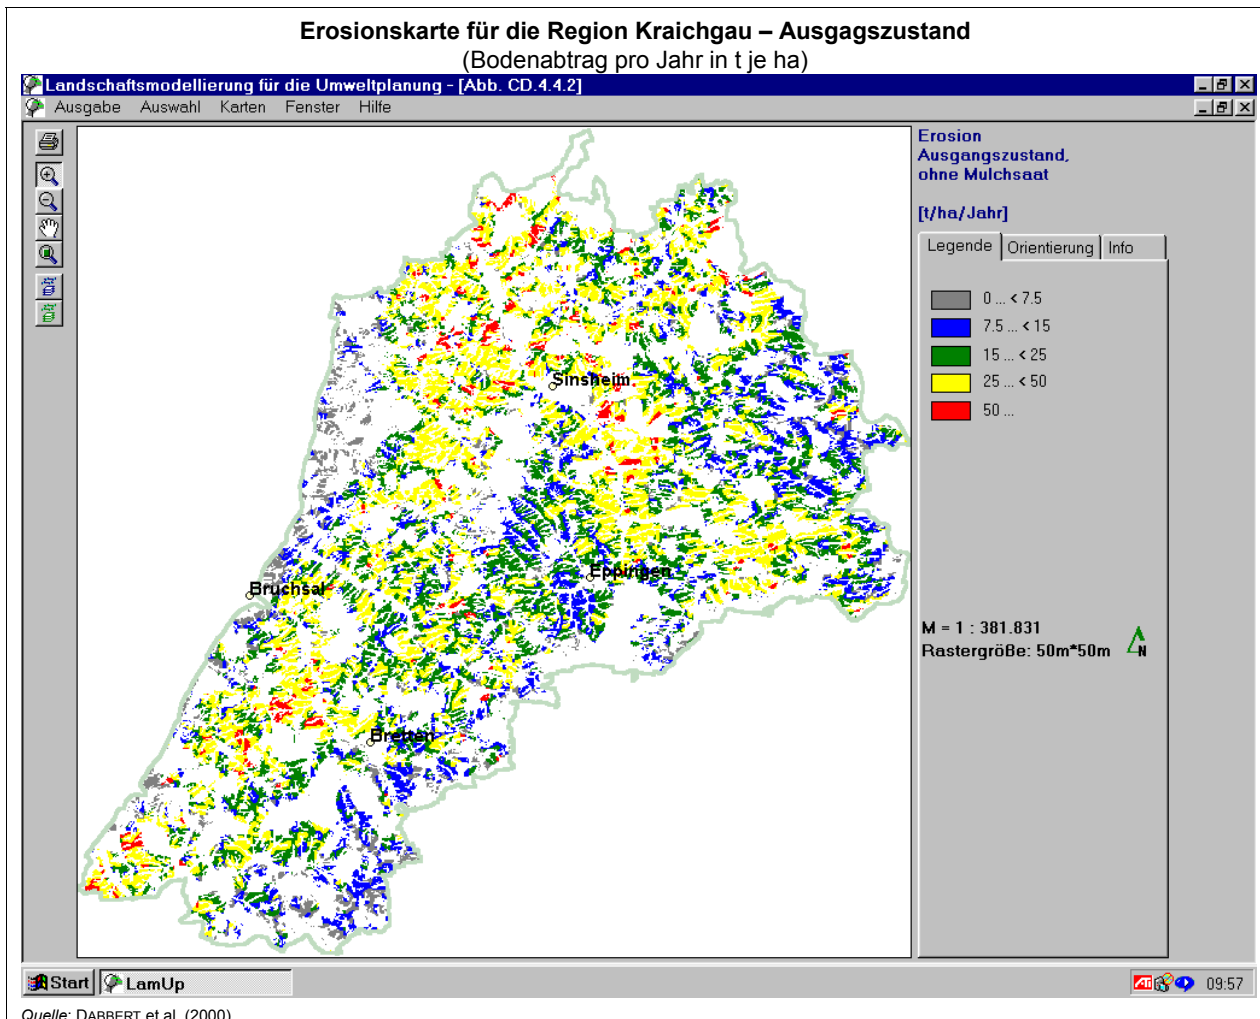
**Erosionskarte für die Region Kraichgau – Ausgagszustand**
(Bodenabtrag pro Jahr in t je ha)

Landschaftsmodellierung für die Umweltplanung - [Abb. CD.4.4.2]

Ausgabe Auswahl Karten Fenster Hilfe

Sinsheim

Bruchsal

Eppingen

Bretten

Erosion
Ausgangszustand,
ohne Mulchsaat

[t/ha/Jahr]

Legende | Orientierung | Info

0 ... < 7.5
7.5 ... < 15
15 ... < 25
25 ... < 50
50 ...

M = 1 : 381.831
Rastergröße: 50m*50m

N

Start LamUp 09:57

*Quelle:* DABBERT et al. (2000)